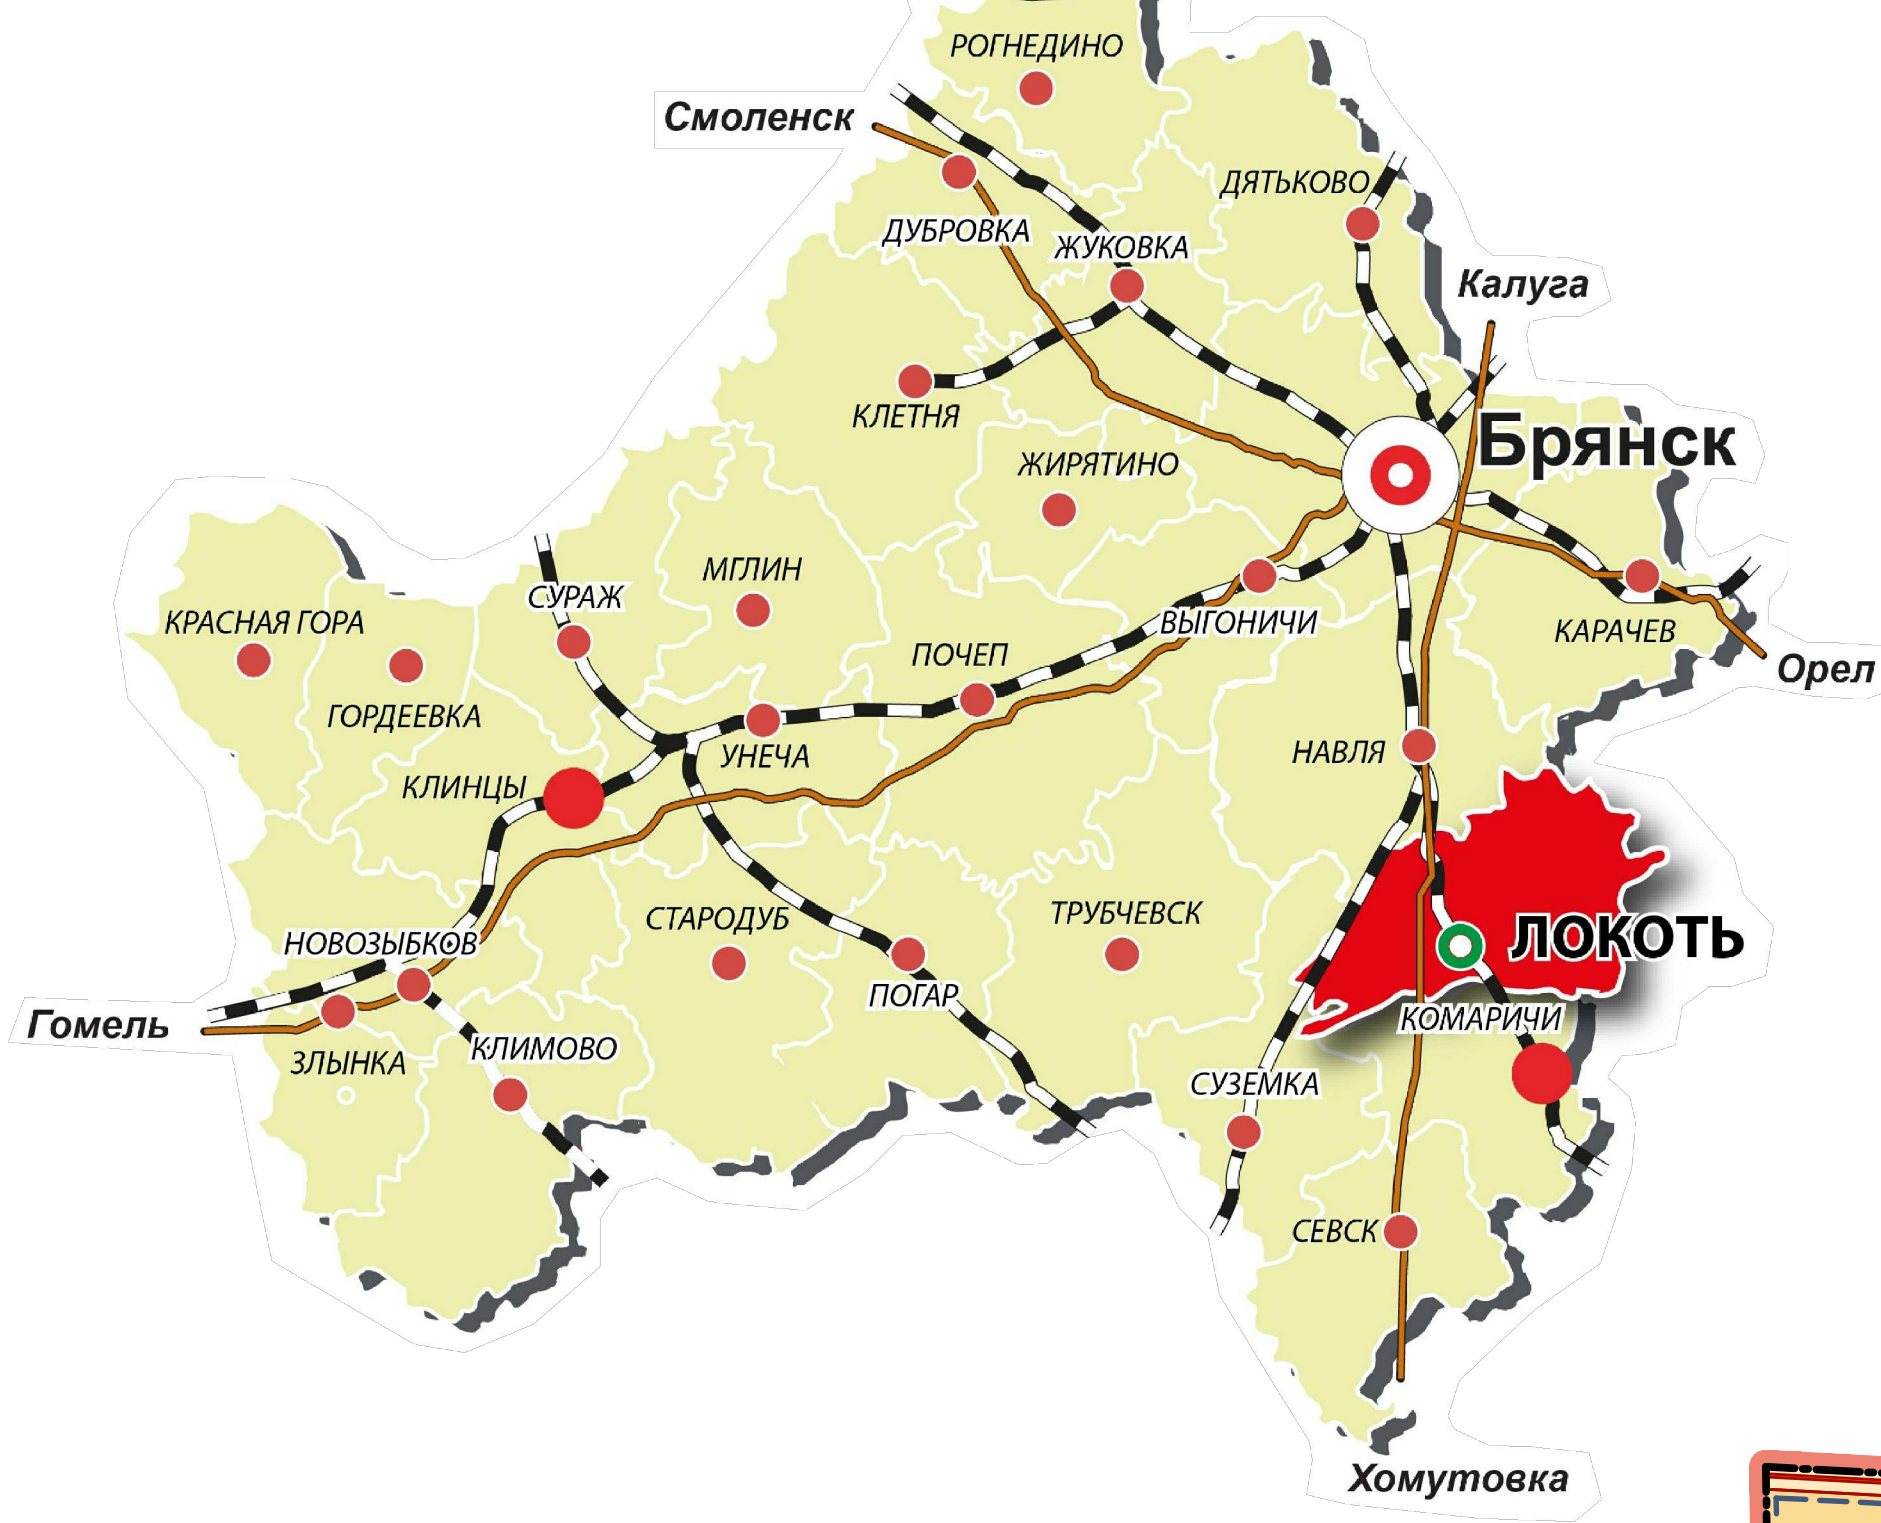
РОГНЕДИНО
Смоленск
ДЯТЬКОВО
ДУБРОВКА
ЖУКОВКА
Калуга
КЛЕТНЯ
Брянск
ЖИРЯТИНО
МГЛИН
СУРАЖ
КРАСНАЯ ГОРА
ВЫГОНИЧИ
КАРАЧЕВ
ПОЧЕП
Орел
ГОРДЕЕВКА
УНЕЧА
НАВЛЯ
КЛИНЦЫ
ТРУБЧЕВСК
СТАРОДУБ
ЛОКОТЬ
НОВОЗЫБКОВ
ПОГАР
КОМАРИЧИ
Гомель
ЗЛЫНКА
КЛИМОВО
СУЗЕМКА
СЕВСК
Хомутовка